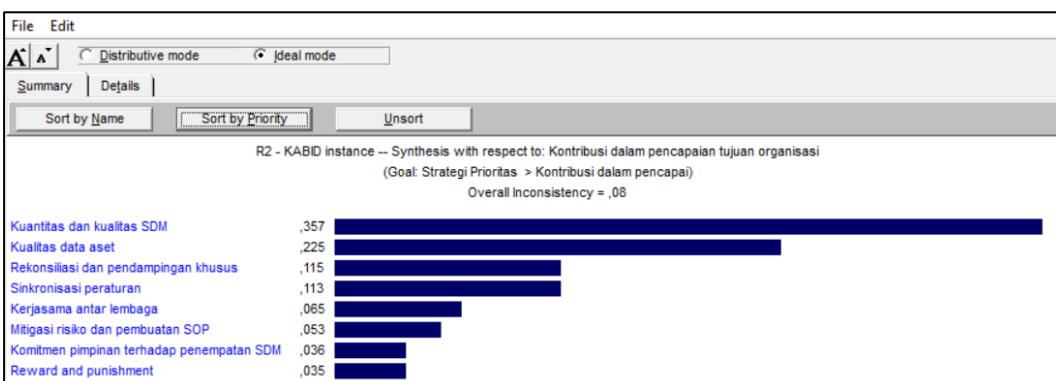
File Edit

A A Distributive mode Ideal mode

Summary Details

Sort by Name Sort by Priority Unsort

R2 - KABID instance -- Synthesis with respect to: Kontribusi dalam pencapaian tujuan organisasi

(Goal: Strategi Prioritas > Kontribusi dalam pencapai)

Overall Inconsistency = ,08

| | |
|---|---|
| Kuantitas dan kualitas SDM | ,357 |
| Kualitas data aset | ,225 |
| Rekonsiliasi dan pendampingan khusus | ,115 |
| Sinkronisasi peraturan | ,113 |
| Kerjasama antar lembaga | ,065 |
| Mitigasi risiko dan pembuatan SOP | ,053 |
| Komitmen pimpinan terhadap penempatan SDM | ,036 |
| Reward and punishment | ,035 |